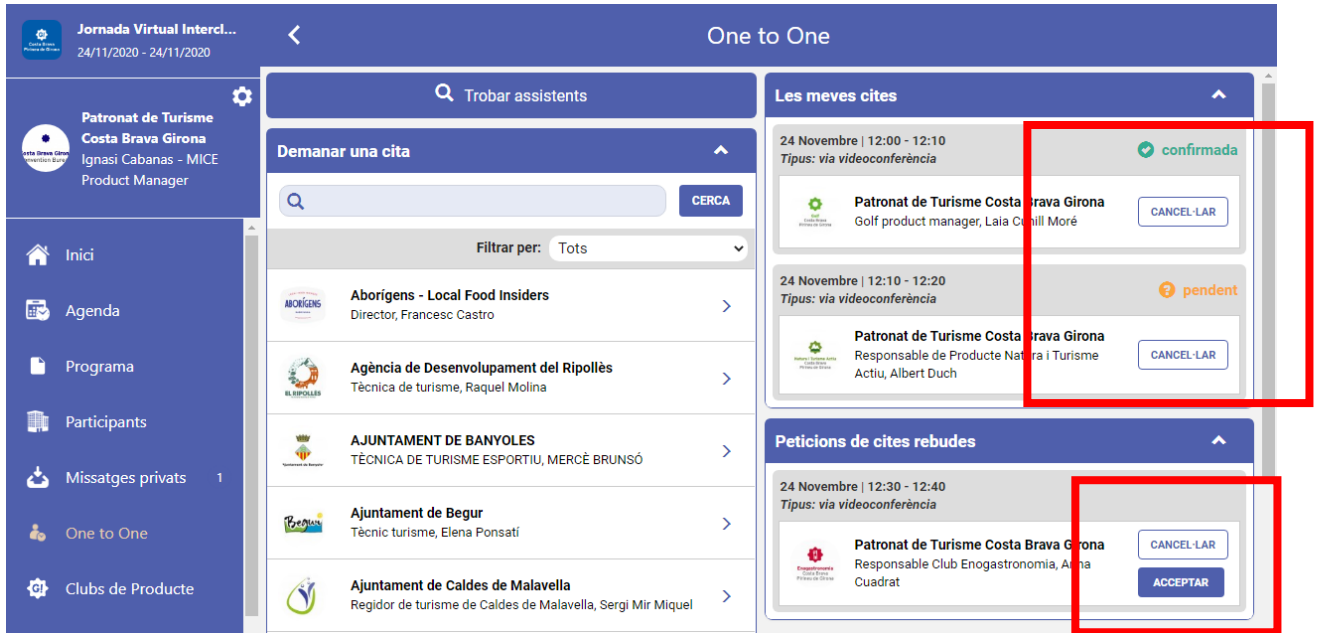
Jornada Virtual Intercl...
24/11/2020 - 24/11/2020

One to One

Patronat de Turisme Costa Brava Girona
Ignasi Cabanas - MICE Product Manager

Inici
Agenda
Programa
Participants
Missatges privats 1
One to One
Clubs de Producte

Trobar assistents

Demanar una cita

CERCA

Filtrar per: Tots

Aborígens - Local Food Insiders
Director, Francesc Castro

Agència de Desenvolupament del Ripollès
Tècnica de turisme, Raquel Molina

AJUNTAMENT DE BANYOLES
TÈCNICA DE TURISME ESPORTIU, MERCÈ BRUNSÓ

Ajuntament de Begur
Tècnic turisme, Elena Ponsatí

Ajuntament de Caldes de Malavella
Regidor de turisme de Caldes de Malavella, Sergi Mir Miquel

Les meves cites

24 Novembre | 12:00 - 12:10
Tipus: via videoconferència
confirmada
Patronat de Turisme Costa Brava Girona
Golf product manager, Laia Cunill Moré
CANCEL·LAR

24 Novembre | 12:10 - 12:20
Tipus: via videoconferència
pendent
Patronat de Turisme Costa Brava Girona
Responsable de Producte Natura i Turisme Actiu, Albert Duch
CANCEL·LAR

Peticions de cites rebudes

24 Novembre | 12:30 - 12:40
Tipus: via videoconferència
Patronat de Turisme Costa Brava Girona
Responsable Club Enogastronomia, Anna Cuadrat
CANCEL·LAR
ACCEPTAR